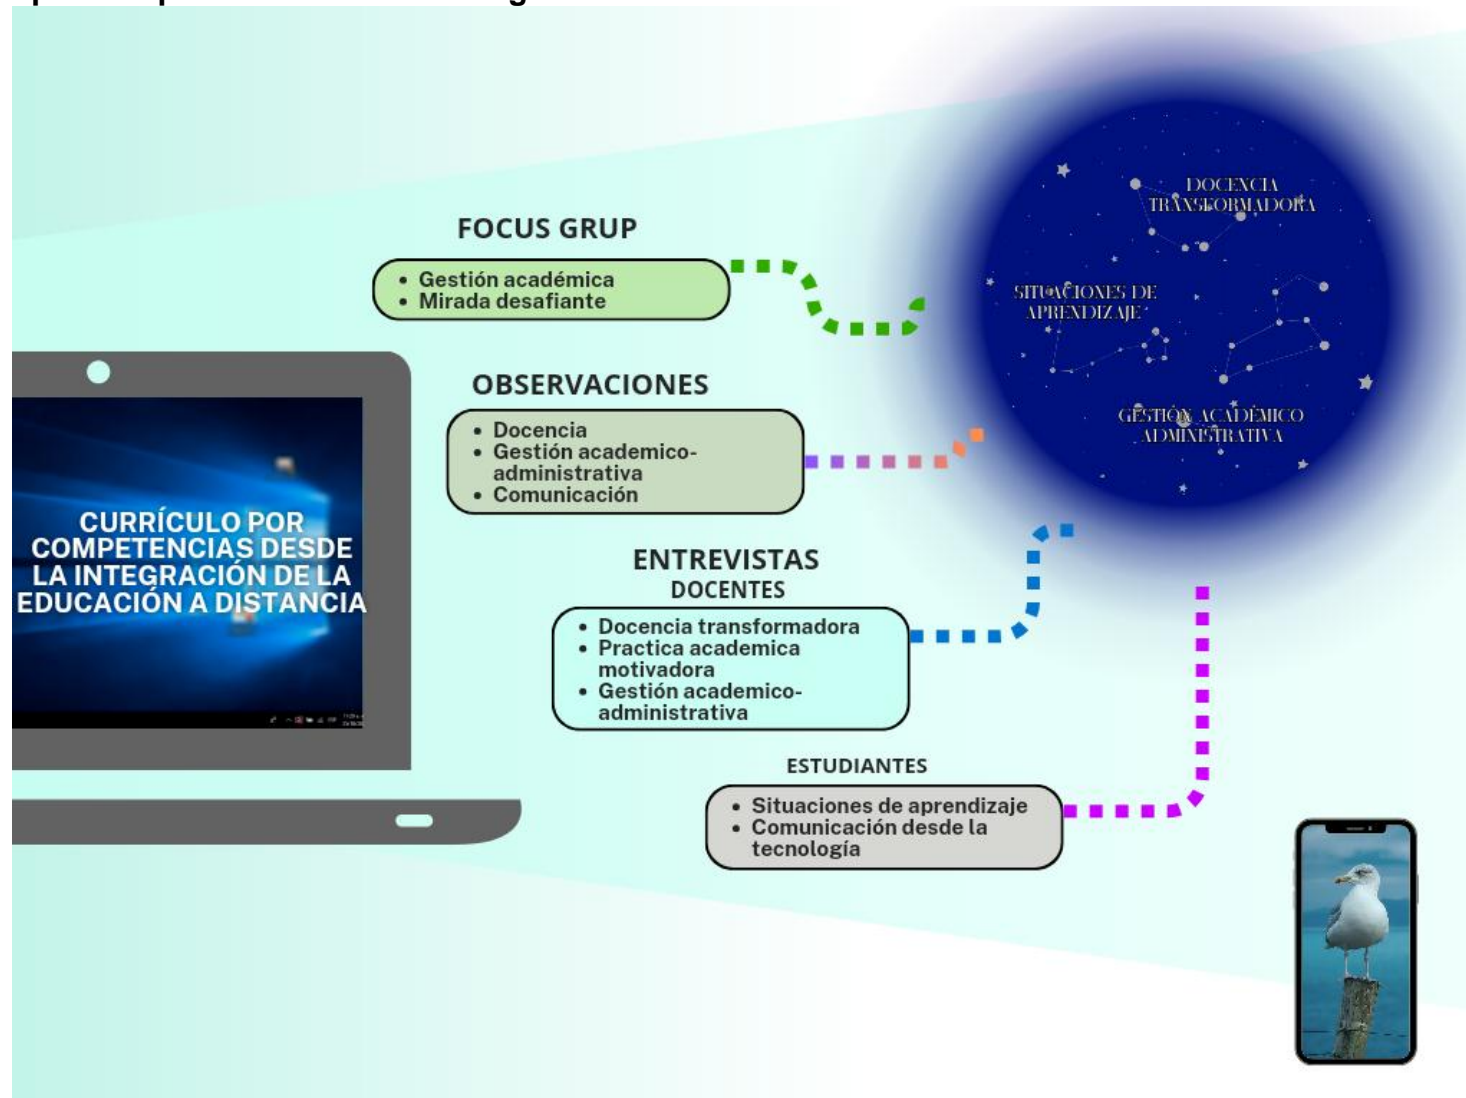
CURRÍCULO POR COMPETENCIAS DESDE LA INTEGRACIÓN DE LA EDUCACIÓN A DISTANCIA

FOCUS GRUP
• Gestión académica
• Mirada desafiante

OBSERVACIONES
• Docencia
• Gestión academico-administrativa
• Comunicación

ENTREVISTAS
DOCENTES
• Docencia transformadora
• Practica academica motivadora
• Gestión academico-administrativa

ESTUDIANTES
• Situaciones de aprendizaje
• Comunicación desde la tecnología

DOCENCIA TRANSFORMADORA

SITUACIONES DE APRENDIZAJE

GESTIÓN ACADÉMICO ADMINISTRATIVA